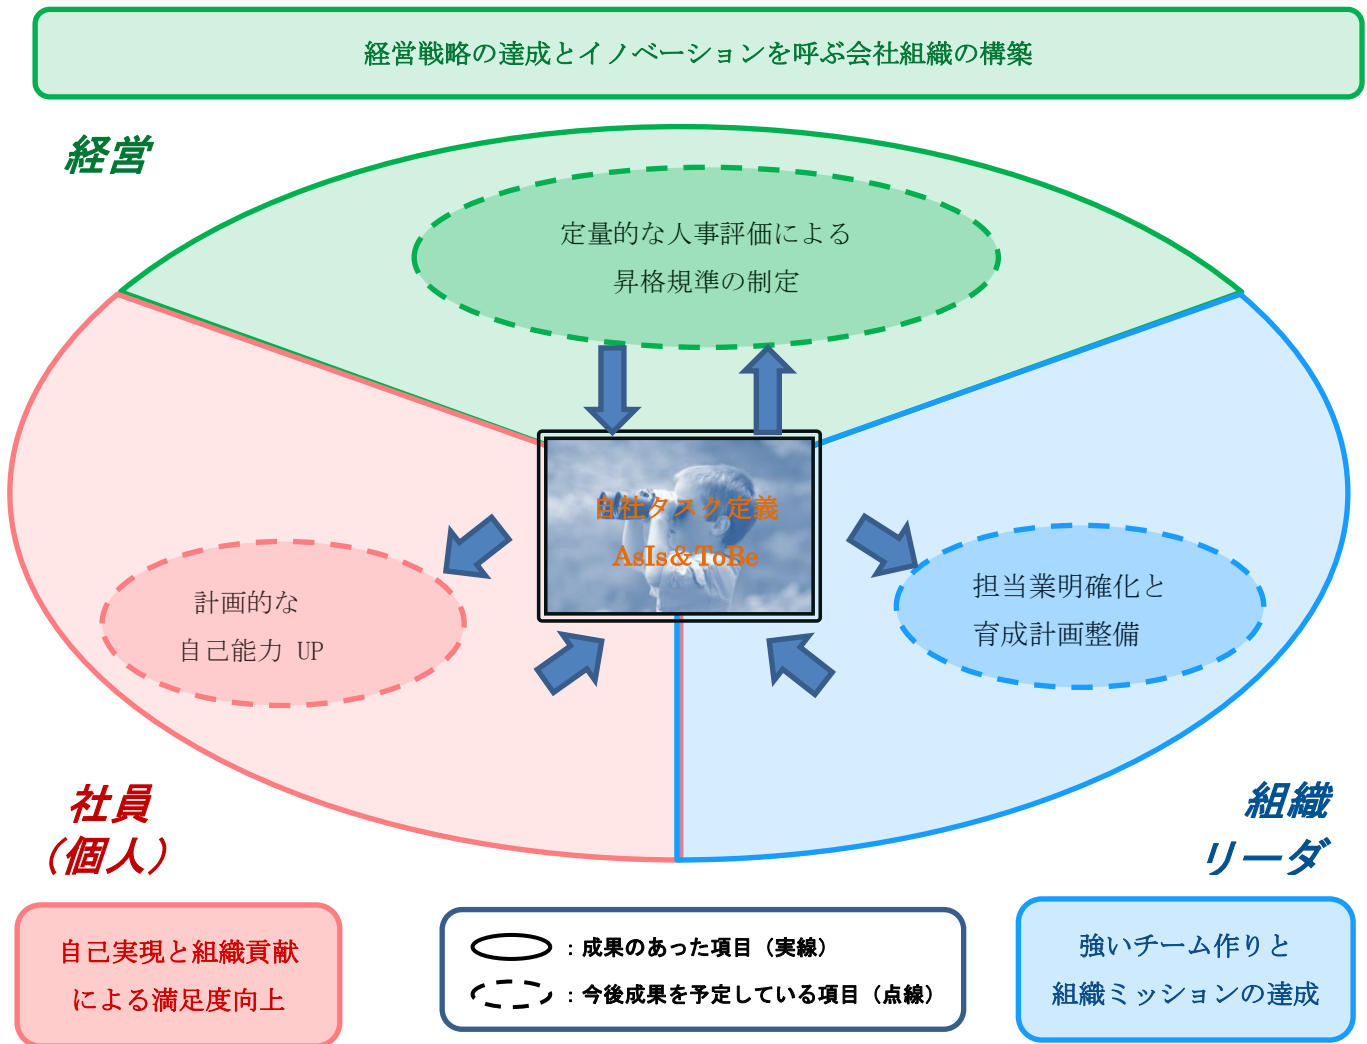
経営戦略の達成とイノベーションを呼ぶ会社組織の構築

経営

定量的な人事評価による
昇格規準の制定

自社タスク定義
AsIs＆ToBe

計画的な
自己能力 UP

担当業明確化と
育成計画整備

社員
（個人）

組織
リーダ

自己実現と組織貢献
による満足度向上

：成果のあった項目（実線）
：今後成果を予定している項目（点線）

強いチーム作りと
組織ミッションの達成